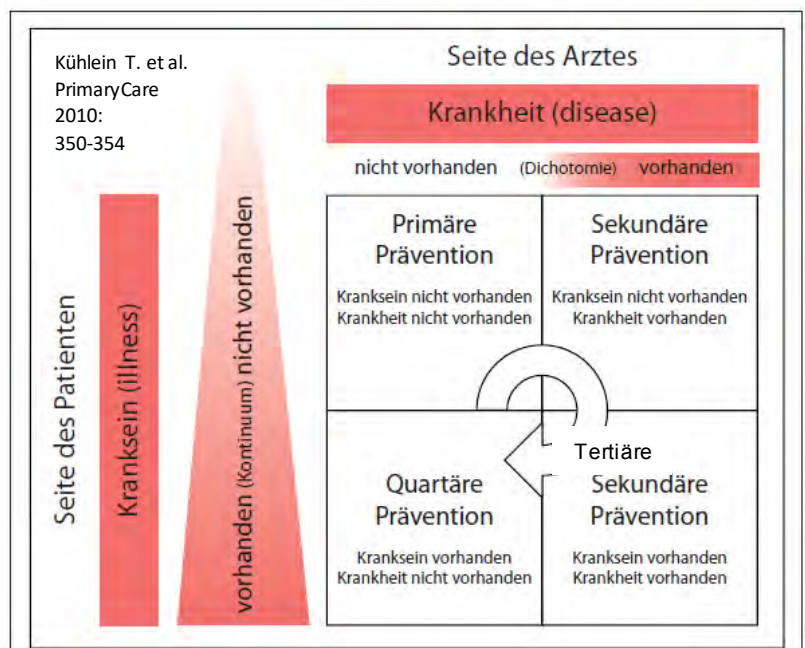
Kühlein T. et al.
PrimaryCare
2010:
350-354

Seite des Arztes

Krankheit (disease)

nicht vorhanden (Dichotomie) vorhanden

Seite des Patienten

Kranksein (illness)

vorhanden (Kontinuum) nicht vorhanden

| Primäre Prävention<br>Kranksein nicht vorhanden<br>Krankheit nicht vorhanden | Sekundäre Prävention<br>Kranksein nicht vorhanden<br>Krankheit vorhanden |
|---|---|
| Quartäre Prävention<br>Kranksein vorhanden<br>Krankheit nicht vorhanden | Sekundäre Prävention<br>Kranksein vorhanden<br>Krankheit vorhanden |

Tertiäre